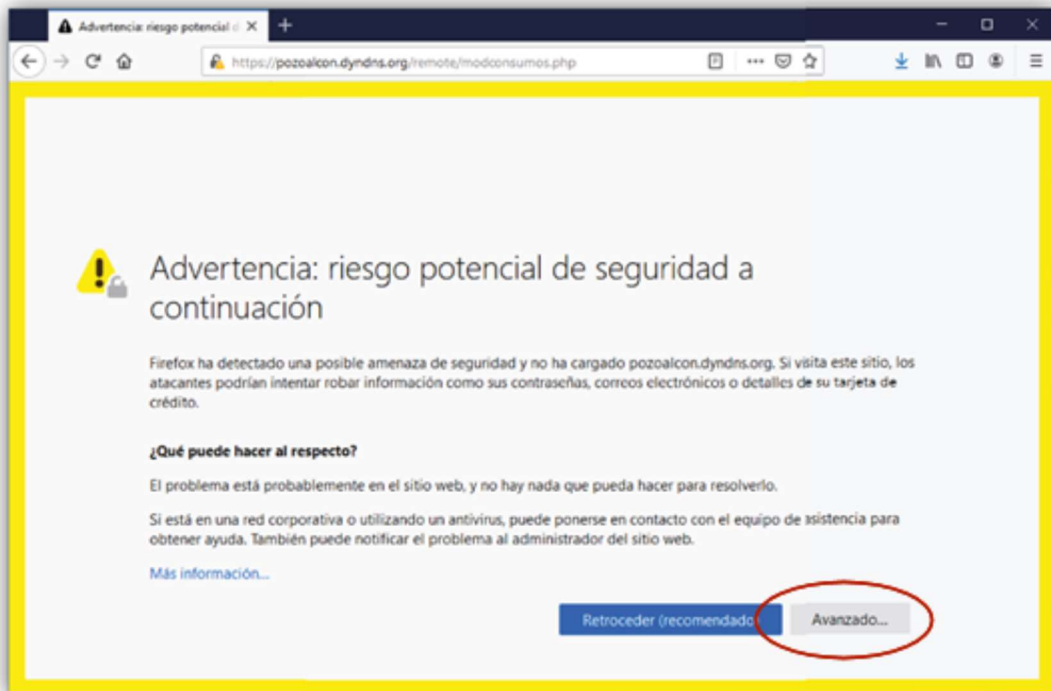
Advertencia: riesgo potencial d

https://pozoalcon.dyndns.org/remote/modconsumos.php

Advertencia: riesgo potencial de seguridad a continuación

Firefox ha detectado una posible amenaza de seguridad y no ha cargado pozoalcon.dyndns.org. Si visita este sitio, los atacantes podrían intentar robar información como sus contraseñas, correos electrónicos o detalles de su tarjeta de crédito.

¿Qué puede hacer al respecto?

El problema está probablemente en el sitio web, y no hay nada que pueda hacer para resolverlo.

Si está en una red corporativa o utilizando un antivirus, puede ponerse en contacto con el equipo de asistencia para obtener ayuda. También puede notificar el problema al administrador del sitio web.

Más información...

Retroceder (recomendado)

Avanzado...